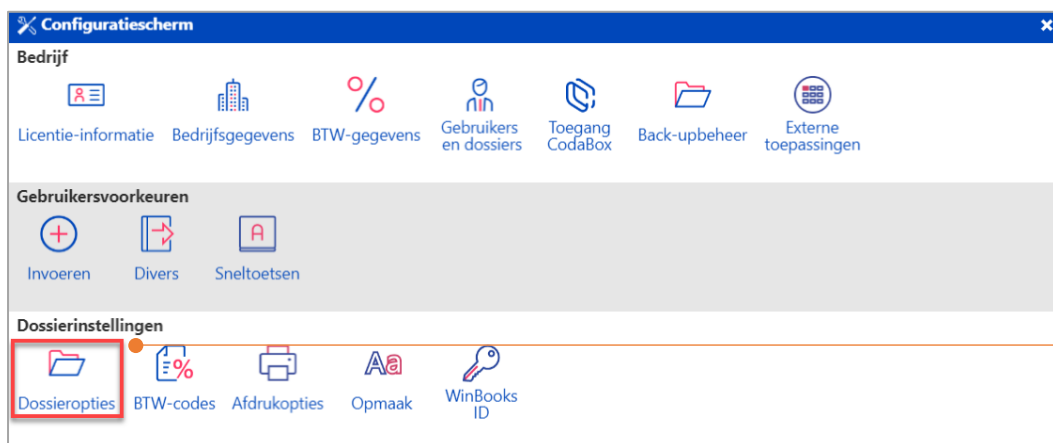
Configuratiescherm

Bedrijf

Licentie-informatie
Bedrijfsgegevens
BTW-gegevens
Gebruikers en dossiers
Toegang CodaBox
Back-upbeheer
Externe toepassingen

Gebruikersvoorkeuren

Invoeren
Divers
Sneltoetsen

Dossierinstellingen

Dossieropties
BTW-codes
Afdrukopties
Opmaak
WinBooks ID